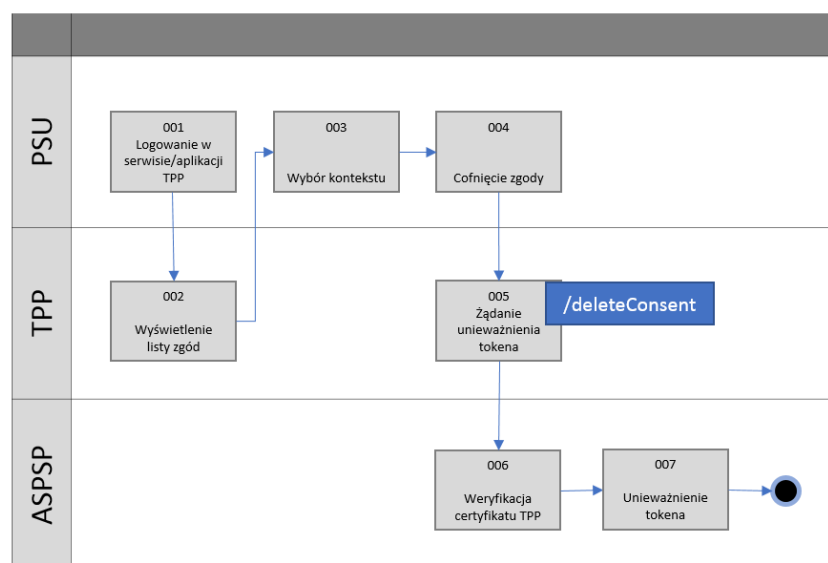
PSU

001
Logowanie w serwisie/aplikacji TPP

003
Wybór kontekstu

004
Cofnięcie zgody

TPP

002
Wyświetlenie listy zgód

005
Żądanie unieważnienia tokena

/deleteConsent

ASPSP

006
Weryfikacja certyfikatu TPP

007
Unieważnienie tokena